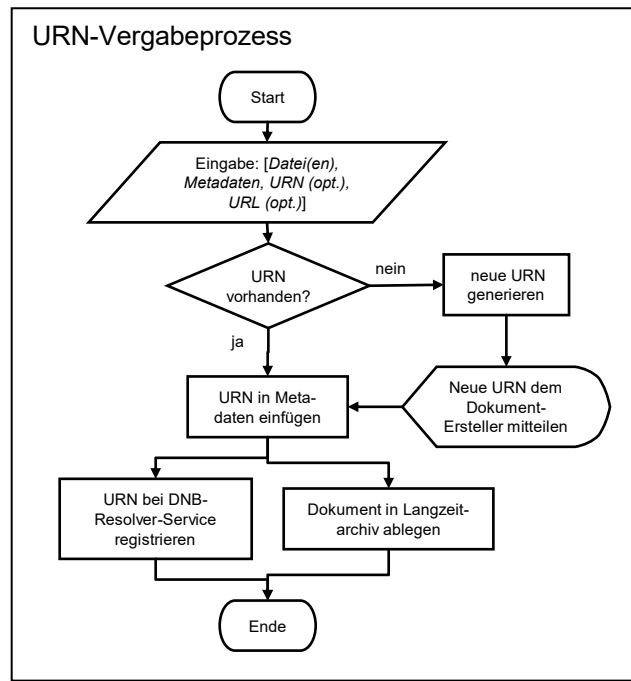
URN-Vergabeprozess

Start

Eingabe: [Datei(en), Metadaten, URN (opt.), URL (opt.)]

URN vorhanden?

nein

neue URN generieren

ja

URN in Metadaten einfügen

Neue URN dem Dokument-Ersteller mitteilen

URN bei DNB-Resolver-Service registrieren

Dokument in Langzeitarchiv ablegen

Ende